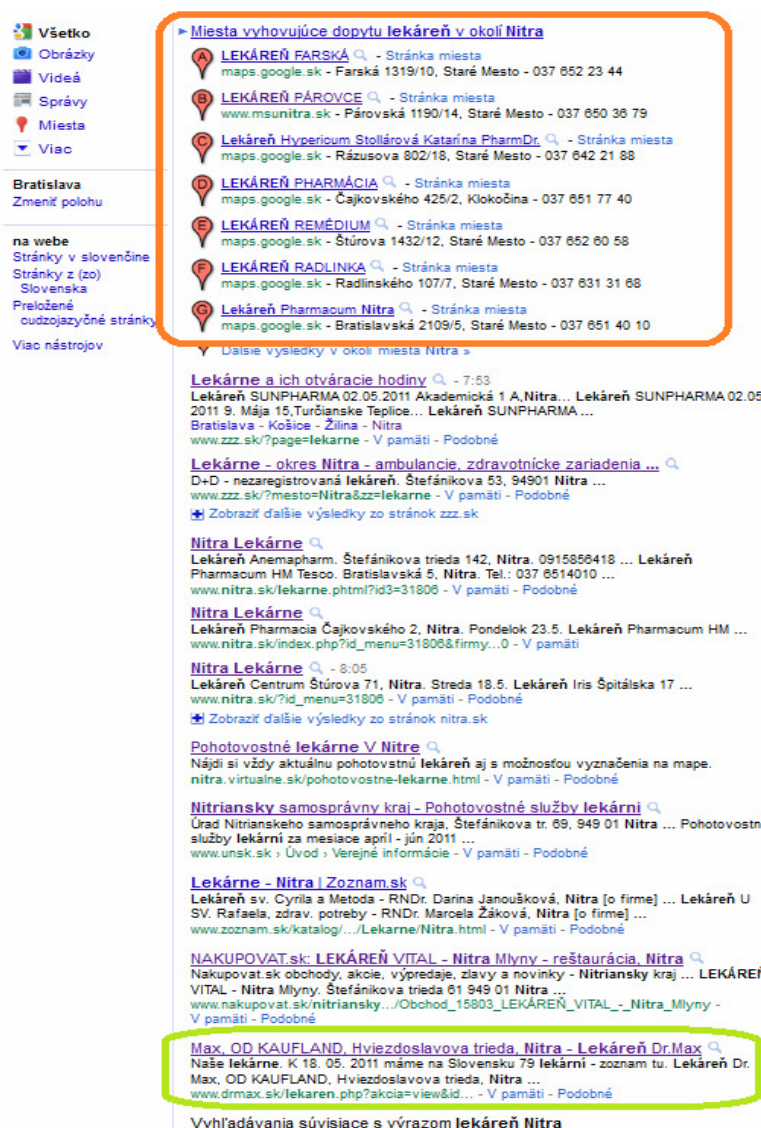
Všetko
Obrázky
Videá
Správy
Miesta
Viac

Bratislava
Zmeniť polohu

na webe
Stránky v slovenčine
Stránky z (zo) Slovenska
Preložené cudzojazyčné stránky

Viac nástrojov

Miesta vyhovujúce dopytu lekáreň v okolí Nitra

A LEKÁREŇ FARSKÁ - Stránka miesta
maps.google.sk - Farská 1319/10, Staré Mesto - 037 652 23 44

B LEKÁREŇ PÁROVCE - Stránka miesta
www.msunitra.sk - Párovská 1190/14, Staré Mesto - 037 650 36 79

C Lekáreň Hypericum Stollárová Katarína PharmDr. - Stránka miesta
maps.google.sk - Rázusova 802/18, Staré Mesto - 037 642 21 88

D LEKÁREŇ PHARMÁCIA - Stránka miesta
maps.google.sk - Čajkovského 425/2, Klokočina - 037 651 77 40

E LEKÁREŇ REMÉDIUM - Stránka miesta
maps.google.sk - Štúrova 1432/12, Staré Mesto - 037 652 60 58

F LEKÁREŇ RADLINKA - Stránka miesta
maps.google.sk - Radlinského 107/7, Staré Mesto - 037 631 31 68

G Lekáreň Pharmacum Nitra - Stránka miesta
maps.google.sk - Bratislavská 2109/5, Staré Mesto - 037 651 40 10

Ďalšie výsledky v okolí miesta Nitra »

Lekárne a ich otváracie hodiny - 7:53
Lekáreň SUNPHARMA 02.05.2011 Akademická 1 A,Nitra... Lekáreň SUNPHARMA 02.05 2011 9. Mája 15,Turčianske Teplice... Lekáreň SUNPHARMA ...
Bratislava - Košice - Žilina - Nitra
www.zzz.sk/?page=lekarne - V pamäti - Podobné

Lekárne - okres Nitra - ambulancie, zdravotnícke zariadenia ...
D+D - nezaregistrovaná lekáreň. Štefánikova 53, 94901 Nitra ...
www.zzz.sk/?mesto=Nitra&zz=lekarne - V pamäti - Podobné
Zobraziť ďalšie výsledky zo stránok zzz.sk

Nitra Lekárne
Lekáreň Anemapharm. Štefánikova trieda 142, Nitra. 0915856418 ... Lekáreň Pharmacum HM Tesco. Bratislavská 5, Nitra. Tel.: 037 6514010 ...
www.nitra.sk/lekarne.phtml?id3=31806 - V pamäti - Podobné

Nitra Lekárne
Lekáreň Pharmacia Čajkovského 2, Nitra. Pondelok 23.5. Lekáreň Pharmacum HM ...
www.nitra.sk/index.php?id_menu=31806&firmy...0 - V pamäti

Nitra Lekárne - 8:05
Lekáreň Centrum Štúrova 71, Nitra. Streda 18.5. Lekáreň Iris Špitálska 17 ...
www.nitra.sk/?id_menu=31806 - V pamäti - Podobné
Zobraziť ďalšie výsledky zo stránok nitra.sk

Pohotovostné lekárne V Nitre
Nájdi si vždy aktuálnu pohotovstnú lekáreň aj s možnosťou vyznačenia na mape.
nitra.virtualne.sk/pohotovostne-lekarne.html - V pamäti - Podobné

Nitriansky samosprávny kraj - Pohotovostné služby lekární
Úrad Nitrianskeho samosprávneho kraja, Štefánikova tr. 69, 949 01 Nitra ... Pohotovostn služby lekární za mesiace apríl - jún 2011 ...
www.unsk.sk › Úvod › Verejné informácie - V pamäti - Podobné

Lekárne - Nitra | Zoznam.sk
Lekáreň sv. Cyrila a Metoda - RNDr. Darina Janoušková, Nitra [o firme] ... Lekáreň U SV. Rafaela, zdrav. potreby - RNDr. Marcela Žáková, Nitra [o firme] ...
www.zoznam.sk/katalog/.../Lekarne/Nitra.html - V pamäti - Podobné

NAKUPOVAT.sk: LEKÁREŇ VITAL - Nitra Mlyny - reštaurácia, Nitra
Nakupovat.sk obchody, akcie, výpredaje, zlavy a novinky - Nitriansky kraj ... LEKÁRE VITAL - Nitra Mlyny. Štefánikova trieda 61 949 01 Nitra ...
www.nakupovat.sk/nitriansky.../Obchod_15803_LEKÁREŇ_VITAL_-_Nitra_Mlyny - V pamäti - Podobné

Max, OD KAUFLAND, Hviezdoslavova trieda, Nitra - Lekáreň Dr.Max
Naše lekárne. K 18. 05. 2011 máme na Slovensku 79 lekární - zoznam tu. Lekáreň Dr. Max, OD KAUFLAND, Hviezdoslavova trieda, Nitra ...
www.drmax.sk/lekaren.php?akcia=view&id... - V pamäti - Podobné

Vyhľadávania súvisiace s výrazom lekáreň Nitra